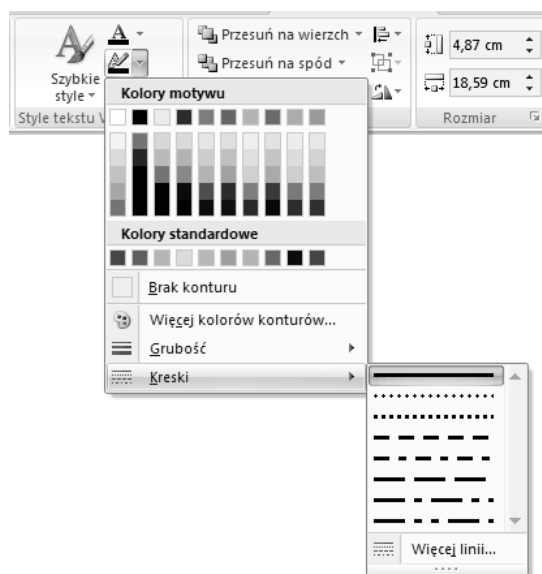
Szybkie style

Style tekstu W

Przesuń na wierzch

Przesuń na spód

4,87 cm

18,59 cm

Rozmiar

Kolory motywu

Kolory standardowe

Brak konturu

Więcej kolorów konturów...

Grubość

Kreski

Więcej linii...